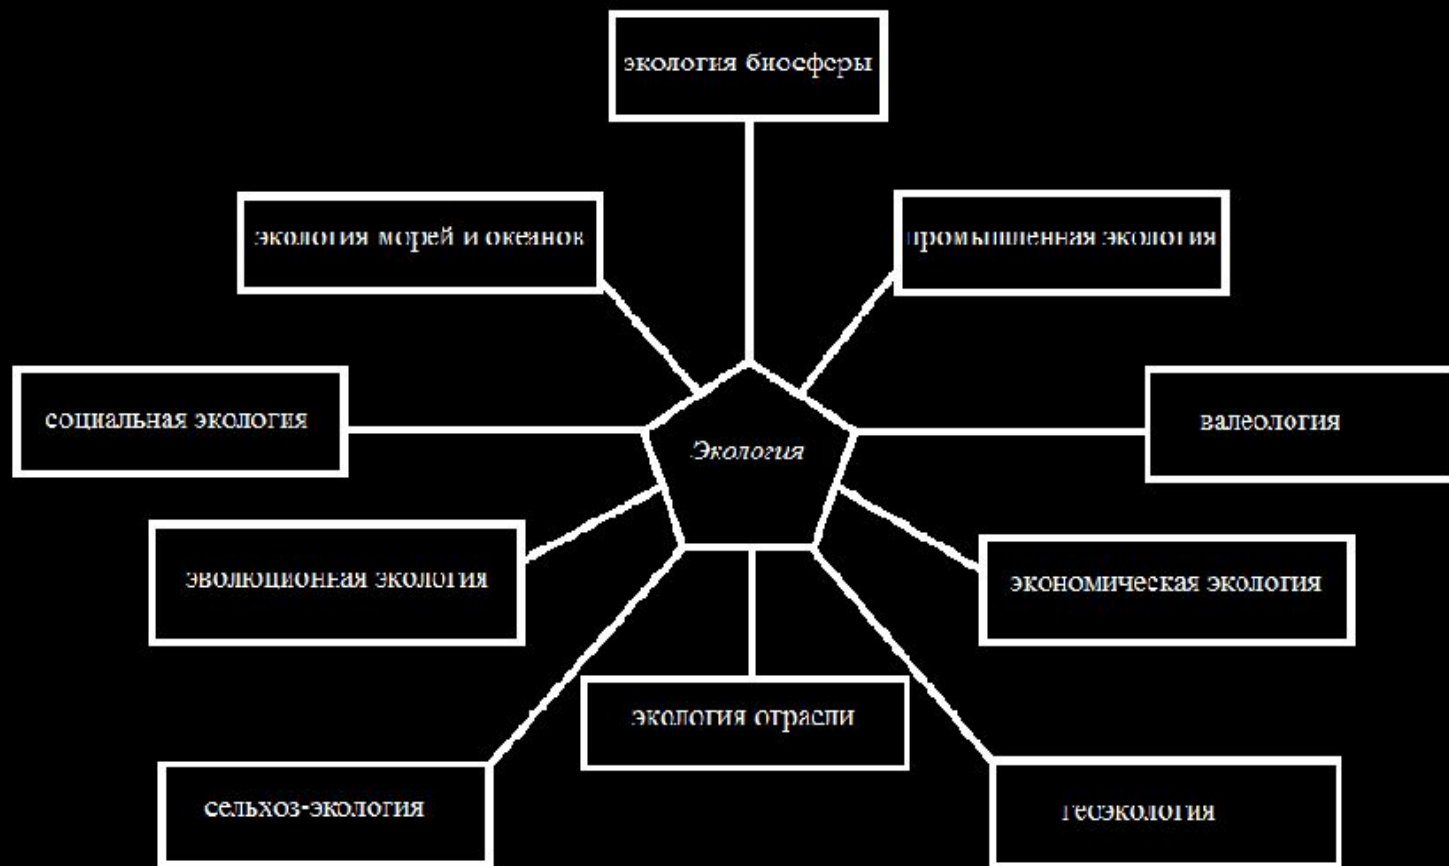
экология биосферы

экология морей и океанов

промышленная экология

социальная экология

Экология

валеология

эволюционая экология

экономическая экология

экология отрасли

сельхоз-экология

геоэкология